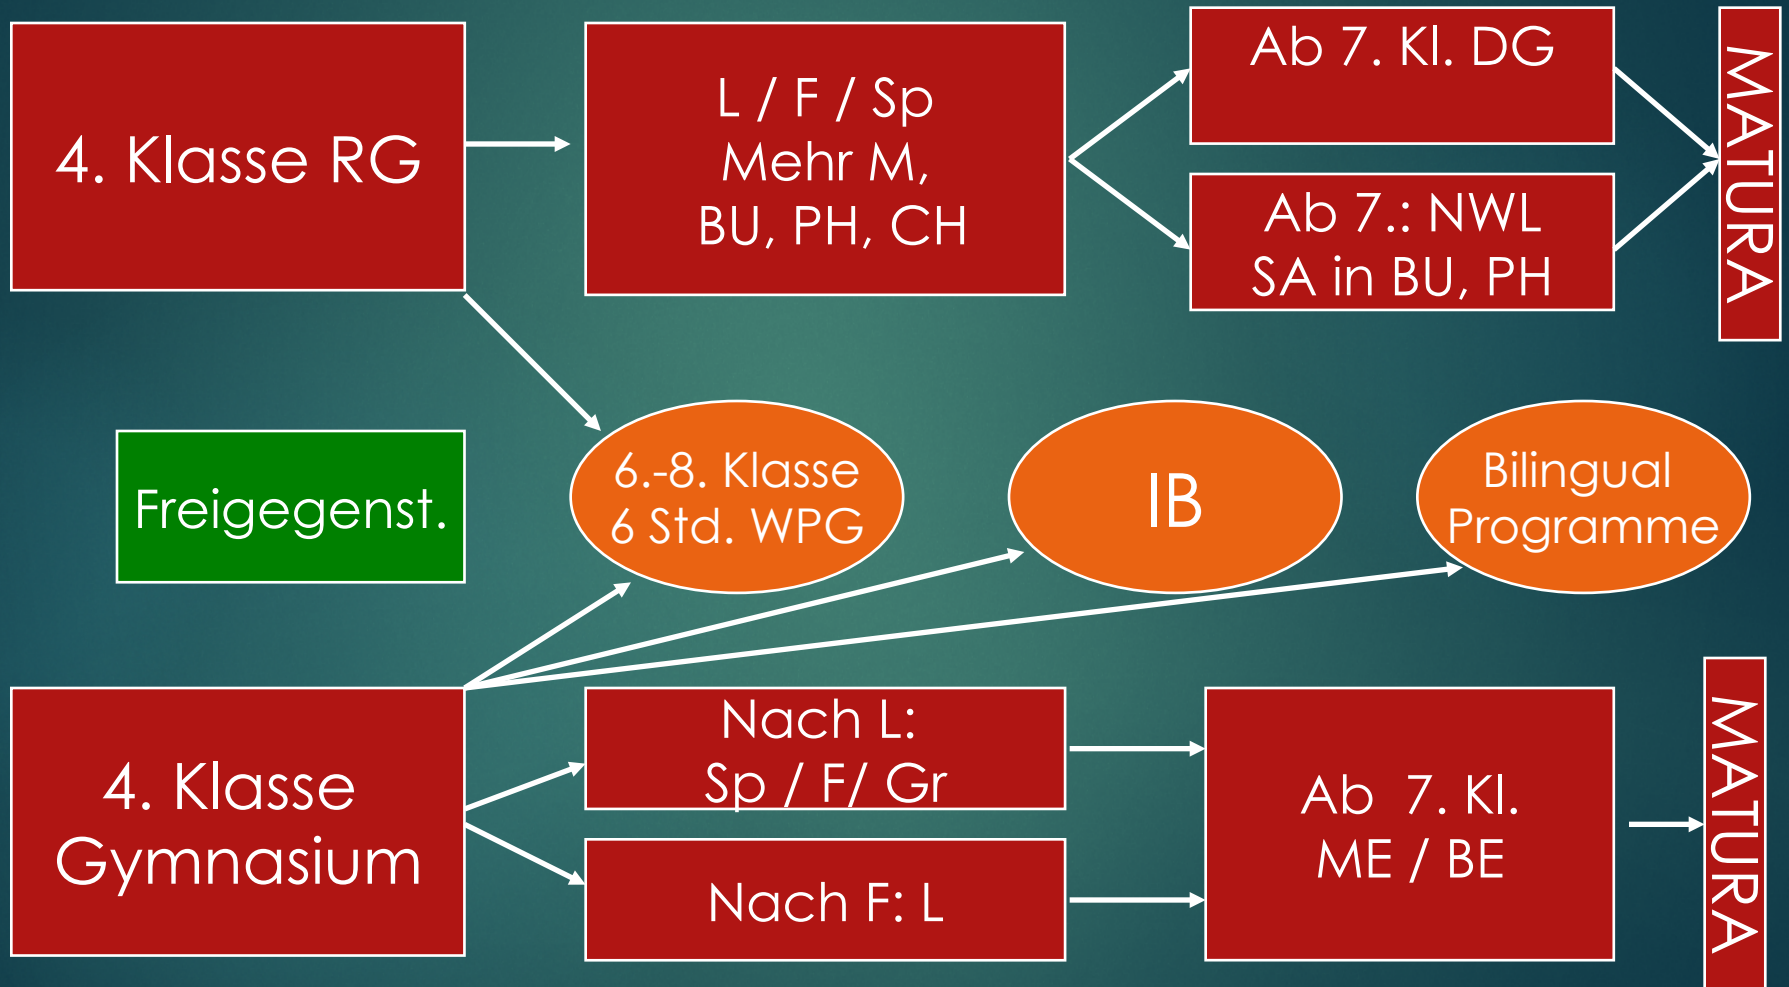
4. Klasse RG

L / F / Sp
Mehr M,
BU, PH, CH

Ab 7. Kl. DG

Ab 7.: NWL
SA in BU, PH

MATURA

Freigegenst.

6.-8. Klasse
6 Std. WPG

IB

Bilingual
Programme

4. Klasse
Gymnasium

Nach L:
Sp / F/ Gr

Nach F: L

Ab 7. Kl.
ME / BE

MATURA